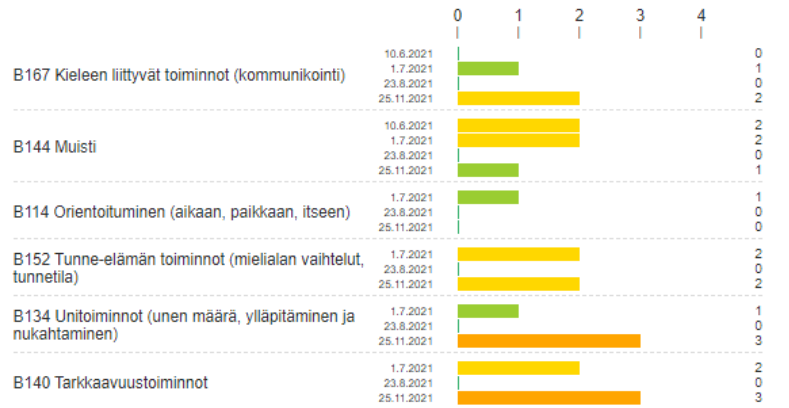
0 1 2 3 4

B167 Kieleen liittyvät toiminnot (kommunikointi)
10.6.2021 0
1.7.2021 1
23.8.2021 0
25.11.2021 2

B144 Muisti
10.6.2021 2
1.7.2021 2
23.8.2021 0
25.11.2021 1

B114 Orientoituminen (aikaan, paikkaan, itseen)
1.7.2021 1
23.8.2021 0
25.11.2021 0

B152 Tunne-elämän toiminnot (mielialan vaihtelut, tunnetila)
1.7.2021 2
23.8.2021 0
25.11.2021 2

B134 Unitoiminnot (unen määrä, ylläpitäminen ja nukahtaminen)
1.7.2021 1
23.8.2021 0
25.11.2021 3

B140 Tarkkaavuustoiminnot
1.7.2021 2
23.8.2021 0
25.11.2021 3